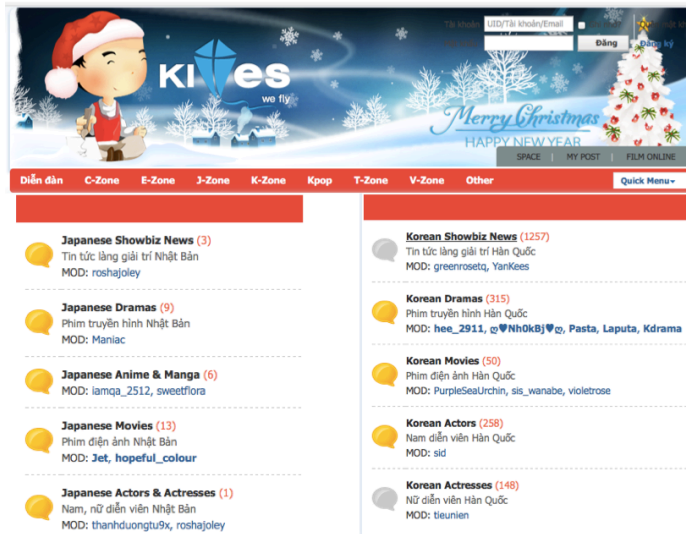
Kites
we fly

Tài khoản UID/Tài khoản/Email
Đăng
Đăng ký

Merry Christmas
HAPPY NEW YEAR

SPACE | MY POST | FILM ONLINE

Diễn đàn | C-Zone | E-Zone | J-Zone | K-Zone | Kpop | T-Zone | V-Zone | Other | Quick Menu

Japanese Showbiz News (3)
Tin tức làng giải trí Nhật Bản
MOD: roshajoley

Japanese Dramas (9)
Phim truyền hình Nhật Bản
MOD: Maniac

Japanese Anime & Manga (6)
MOD: iamqa_2512, sweetflora

Japanese Movies (13)
Phim điện ảnh Nhật Bản
MOD: Jet, hopeful_colour

Japanese Actors & Actresses (1)
Nam, nữ diễn viên Nhật Bản
MOD: thanhduongtu9x, roshajoley

Korean Showbiz News (1257)
Tin tức làng giải trí Hàn Quốc
MOD: greenrosetq, YanKees

Korean Dramas (315)
Phim truyền hình Hàn Quốc
MOD: hee_2911, ღ♥Nh0kBj♥ღ, Pasta, Laputa, Kdrama

Korean Movies (50)
Phim điện ảnh Hàn Quốc
MOD: PurpleSeaUrchin, sis_wanabe, violetrose

Korean Actors (258)
Nam diễn viên Hàn Quốc
MOD: sid

Korean Actresses (148)
Nữ diễn viên Hàn Quốc
MOD: tieunien